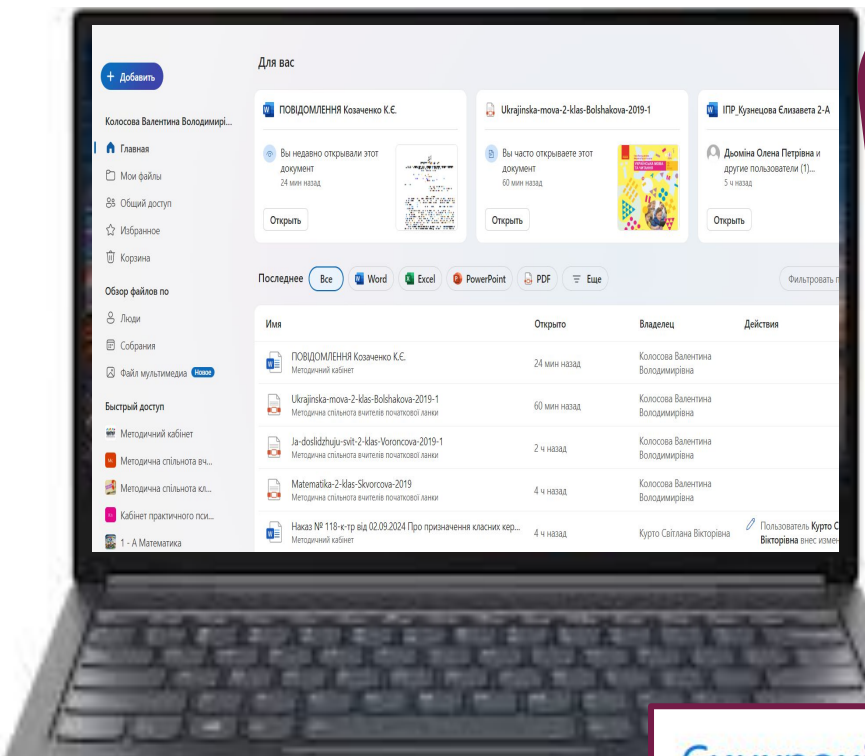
+ Добавить

Колосова Валентина Володимирі...

Главная

Мои файлы

Общий доступ

Избранное

Корзина

Обзор файлов по

Люди

Собрания

Файл мультимедиа Новое

Быстрый доступ

Методичний кабінет

Методична спільнота вч...

Методична спільнота кл...

Кабінет практичного психо...

1 - А Математика

Для вас

ПОВІДОМЛЕННЯ Козаченко К.Є.

Вы недавно открывали этот документ
24 мин назад

Открыть

Ukrajinska-mova-2-klas-Bolshakova-2019-1

Вы часто открываете этот документ
60 мин назад

Открыть

ІПР_Кузнецова Єлизавета 2-А

Дьоміна Олена Петрівна и другие пользователи (1)...
5 ч назад

Открыть

Последнее Все Word Excel PowerPoint PDF Еще

Фильтровать п

| Имя | Открыто | Владелец | Действия |
|---|---|---|---|
| ПОВІДОМЛЕННЯ Козаченко К.Є. Методичний кабінет | 24 мин назад | Колосова Валентина Володимирівна | |
| Ukrajinska-mova-2-klas-Bolshakova-2019-1 Методична спільнота вчителів початкової ланки | 60 мин назад | Колосова Валентина Володимирівна | |
| Ja-doslidzhuju-svit-2-klas-Voroncova-2019-1 Методична спільнота вчителів початкової ланки | 2 ч назад | Колосова Валентина Володимирівна | |
| Matematika-2-klas-Skvorcova-2019 Методична спільнота вчителів початкової ланки | 4 ч назад | Колосова Валентина Володимирівна | |
| Наказ № 118-к-тр від 02.09.2024 Про призначення класних кер... Методичний кабінет | 4 ч назад | Курто Світлана Вікторівна | Пользователь Курто С Вікторівна внес измен |